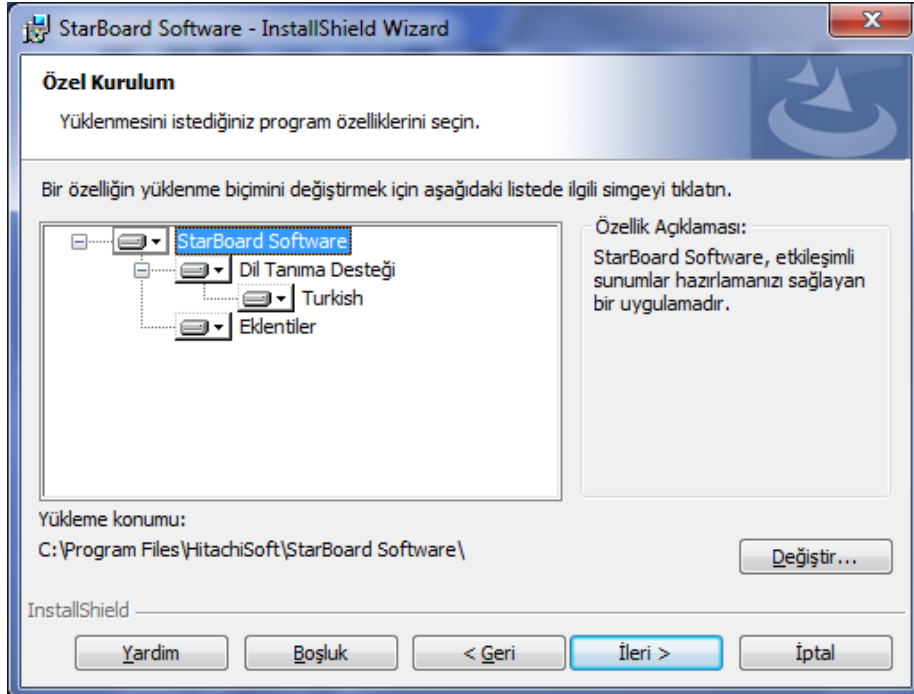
StarBoard Software - InstallShield Wizard

Özel Kurulum

Yüklenmesini istediğiniz program özelliklerini seçin.

Bir özelliğin yüklenme biçimini değiştirmek için aşağıdaki listede ilgili simgeyi tıklatın.

StarBoard Software
Dil Tanıma Desteği
Turkish
Eklentiler

Özellik Açıklaması:
StarBoard Software, etkileşimli sunumlar hazırlamanızı sağlayan bir uygulamadır.

Yükleme konumu:
C:\Program Files\HitachiSoft\StarBoard Software\

Değiştir...

InstallShield

Yardim
Boşluk
< Geri
İleri >
İptal